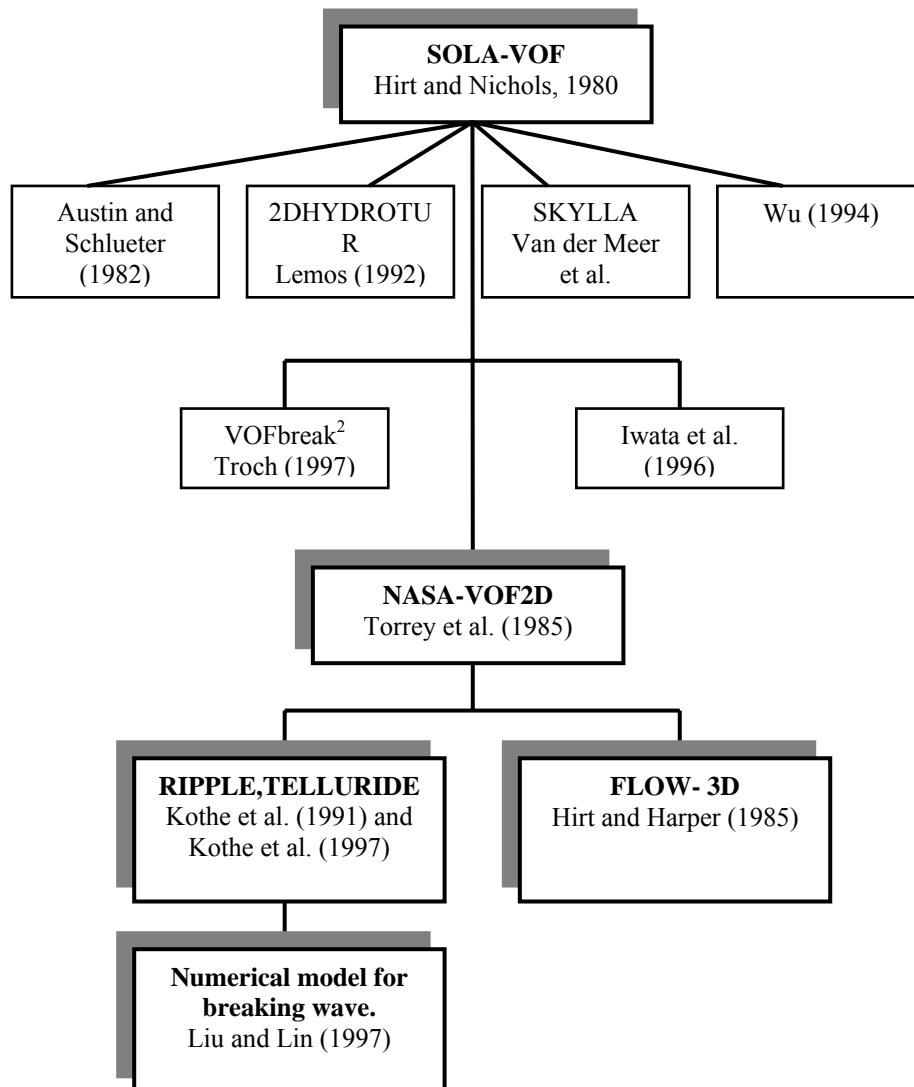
SOLA-VOF
Hirt and Nichols, 1980

Austin and Schlueter (1982)

2DHYDROTUR
Lemos (1992)

SKYLLA
Van der Meer et al.

Wu (1994)

VOFbreak$^2$
Troch (1997)

Iwata et al. (1996)

NASA-VOF2D
Torrey et al. (1985)

RIPPLE,TELLURIDE
Kothe et al. (1991) and Kothe et al. (1997)

FLOW- 3D
Hirt and Harper (1985)

Numerical model for breaking wave.
Liu and Lin (1997)